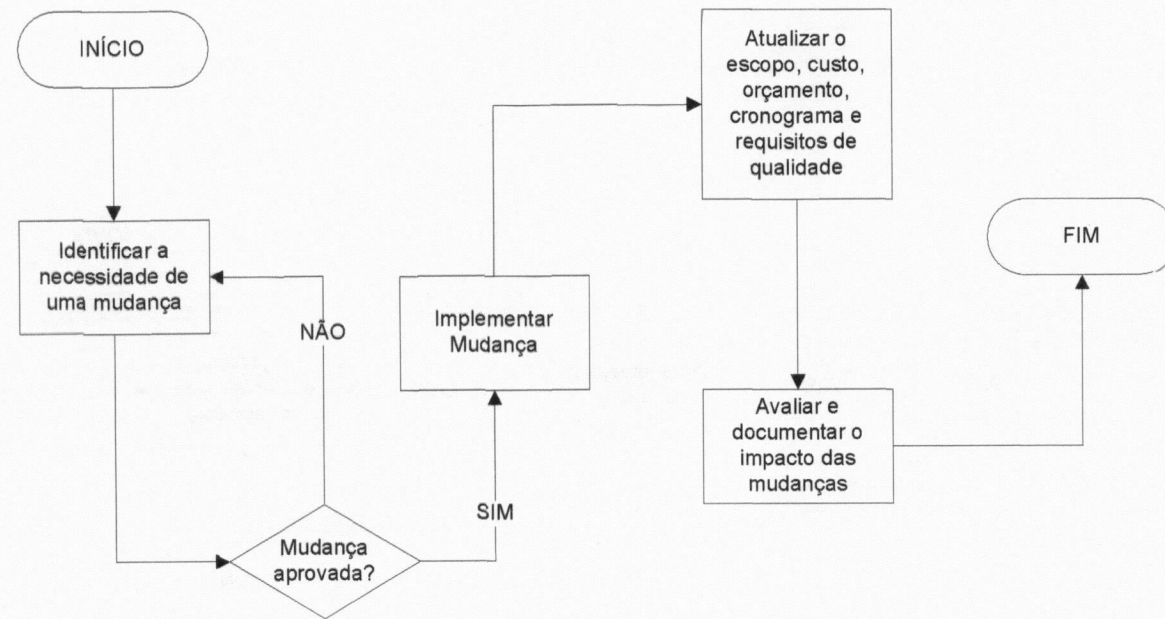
INÍCIO

Identificar a necessidade de uma mudança

NÃO

Mudança aprovada?

SIM

Implementar Mudança

Atualizar o escopo, custo, orçamento, cronograma e requisitos de qualidade

Avaliar e documentar o impacto das mudanças

FIM